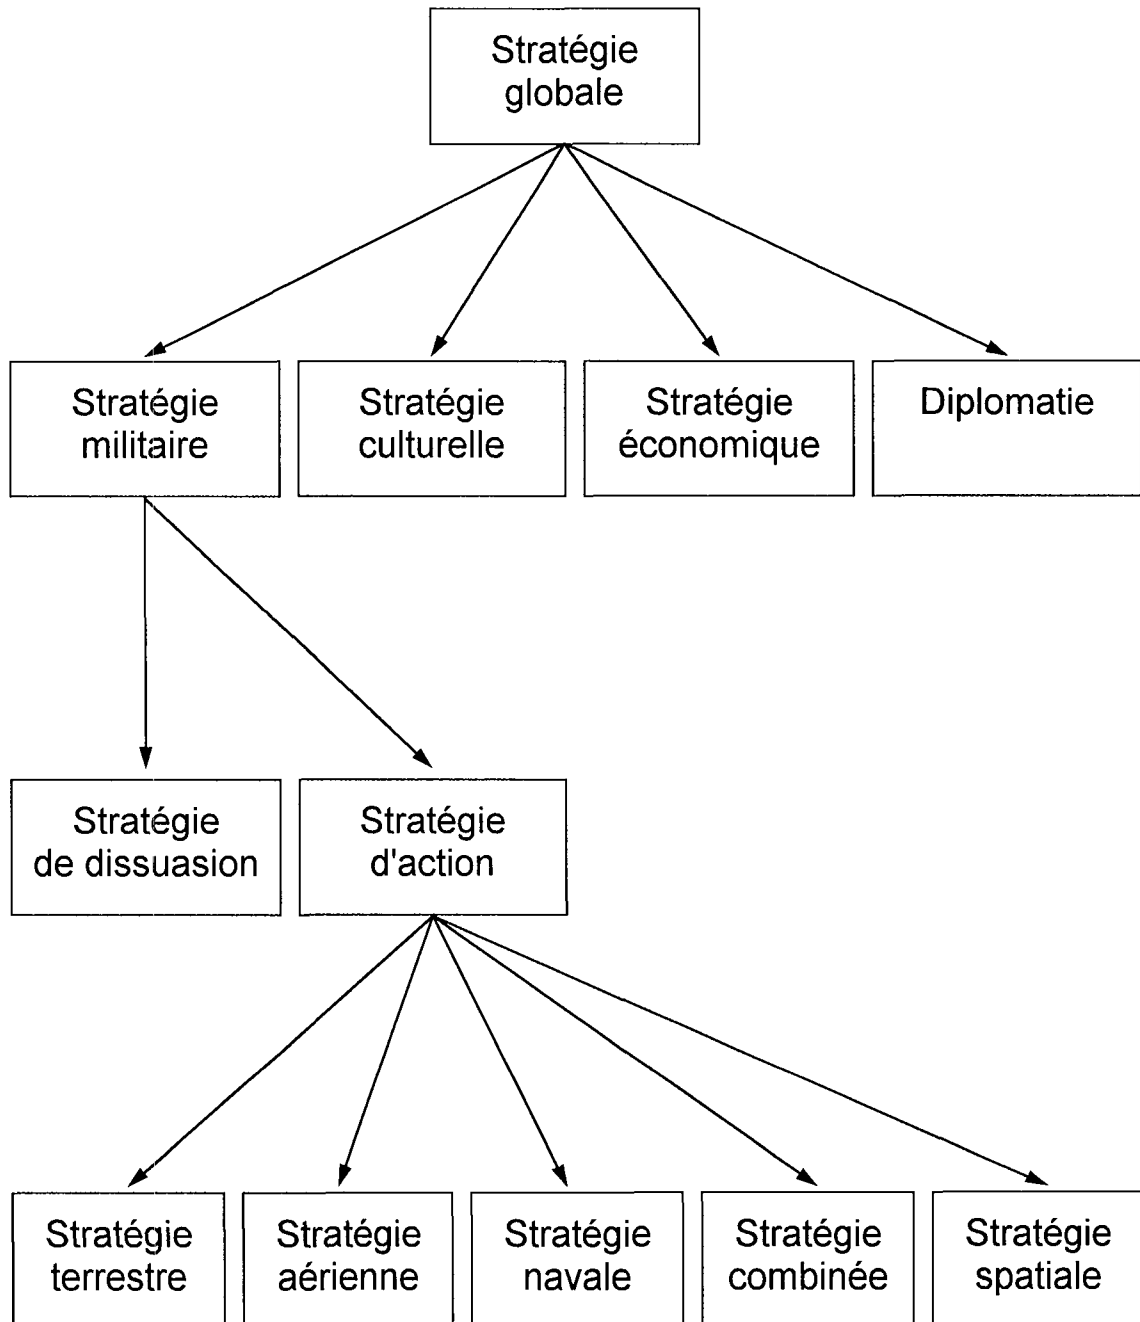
Stratégie globale

Stratégie militaire

Stratégie culturelle

Stratégie économique

Diplomatie

Stratégie de dissuasion

Stratégie d'action

Stratégie terrestre

Stratégie aérienne

Stratégie navale

Stratégie combinée

Stratégie spatiale